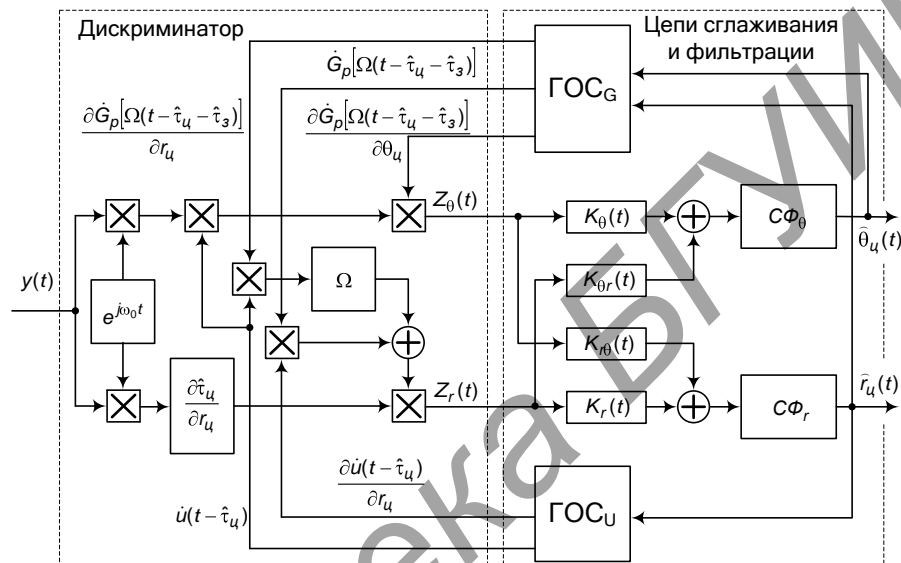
Дискриминатор

Цепи сглаживания и фильтрации

$\dot{G}_p[\Omega(t-\hat{\tau}_ц-\hat{\tau}_з)]$

ГОС$_G$

$\frac{\partial \dot{G}_p[\Omega(t-\hat{\tau}_ц-\hat{\tau}_з)]}{\partial r_ц}$

$\frac{\partial \dot{G}_p[\Omega(t-\hat{\tau}_ц-\hat{\tau}_з)]}{\partial \theta_ц}$

$Z_\theta(t)$

$K_\theta(t)$

$СФ_\theta$

$\hat{\theta}_ц(t)$

$y(t)$

$e^{j\omega_0 t}$

$\Omega$

$K_{\theta r}(t)$

$K_{r\theta}(t)$

$\frac{\partial \hat{\tau}_ц}{\partial r_ц}$

$Z_r(t)$

$K_r(t)$

$СФ_r$

$\hat{r}_ц(t)$

$\frac{\partial \dot{u}(t-\hat{\tau}_ц)}{\partial r_ц}$

$\dot{u}(t-\hat{\tau}_ц)$

ГОС$_U$

Библиотека БГУИР